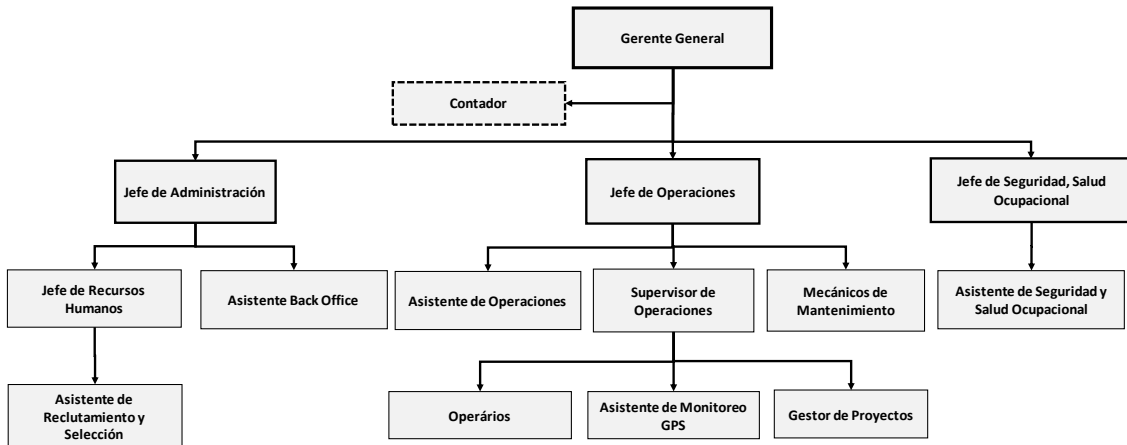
Gerente General

Contador

Jefe de Administración

Jefe de Operaciones

Jefe de Seguridad, Salud Ocupacional

Jefe de Recursos Humanos

Asistente Back Office

Asistente de Operaciones

Supervisor de Operaciones

Mecánicos de Mantenimiento

Asistente de Seguridad y Salud Ocupacional

Asistente de Reclutamiento y Selección

Operários

Asistente de Monitoreo GPS

Gestor de Proyectos